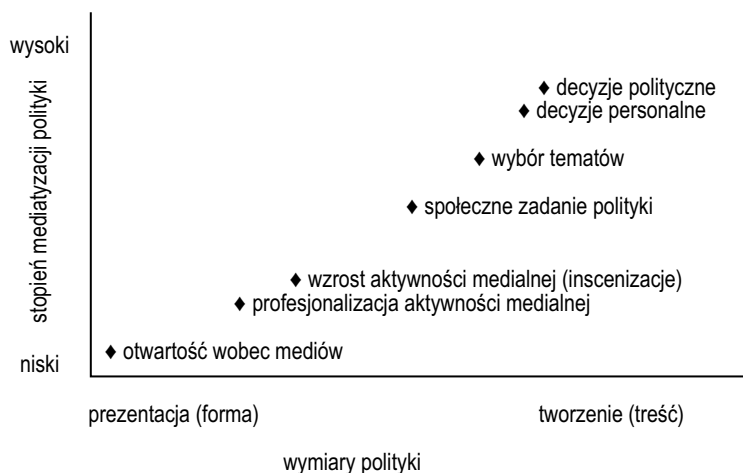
wysoki

stopień mediatyzacji polityki

niski

♦ decyzje polityczne
♦ decyzje personalne
♦ wybór tematów
♦ społeczne zadanie polityki
♦ wzrost aktywności medialnej (inscenizacje)
♦ profesjonalizacja aktywności medialnej
♦ otwartość wobec mediów

prezentacja (forma)

tworzenie (treść)

wymiary polityki